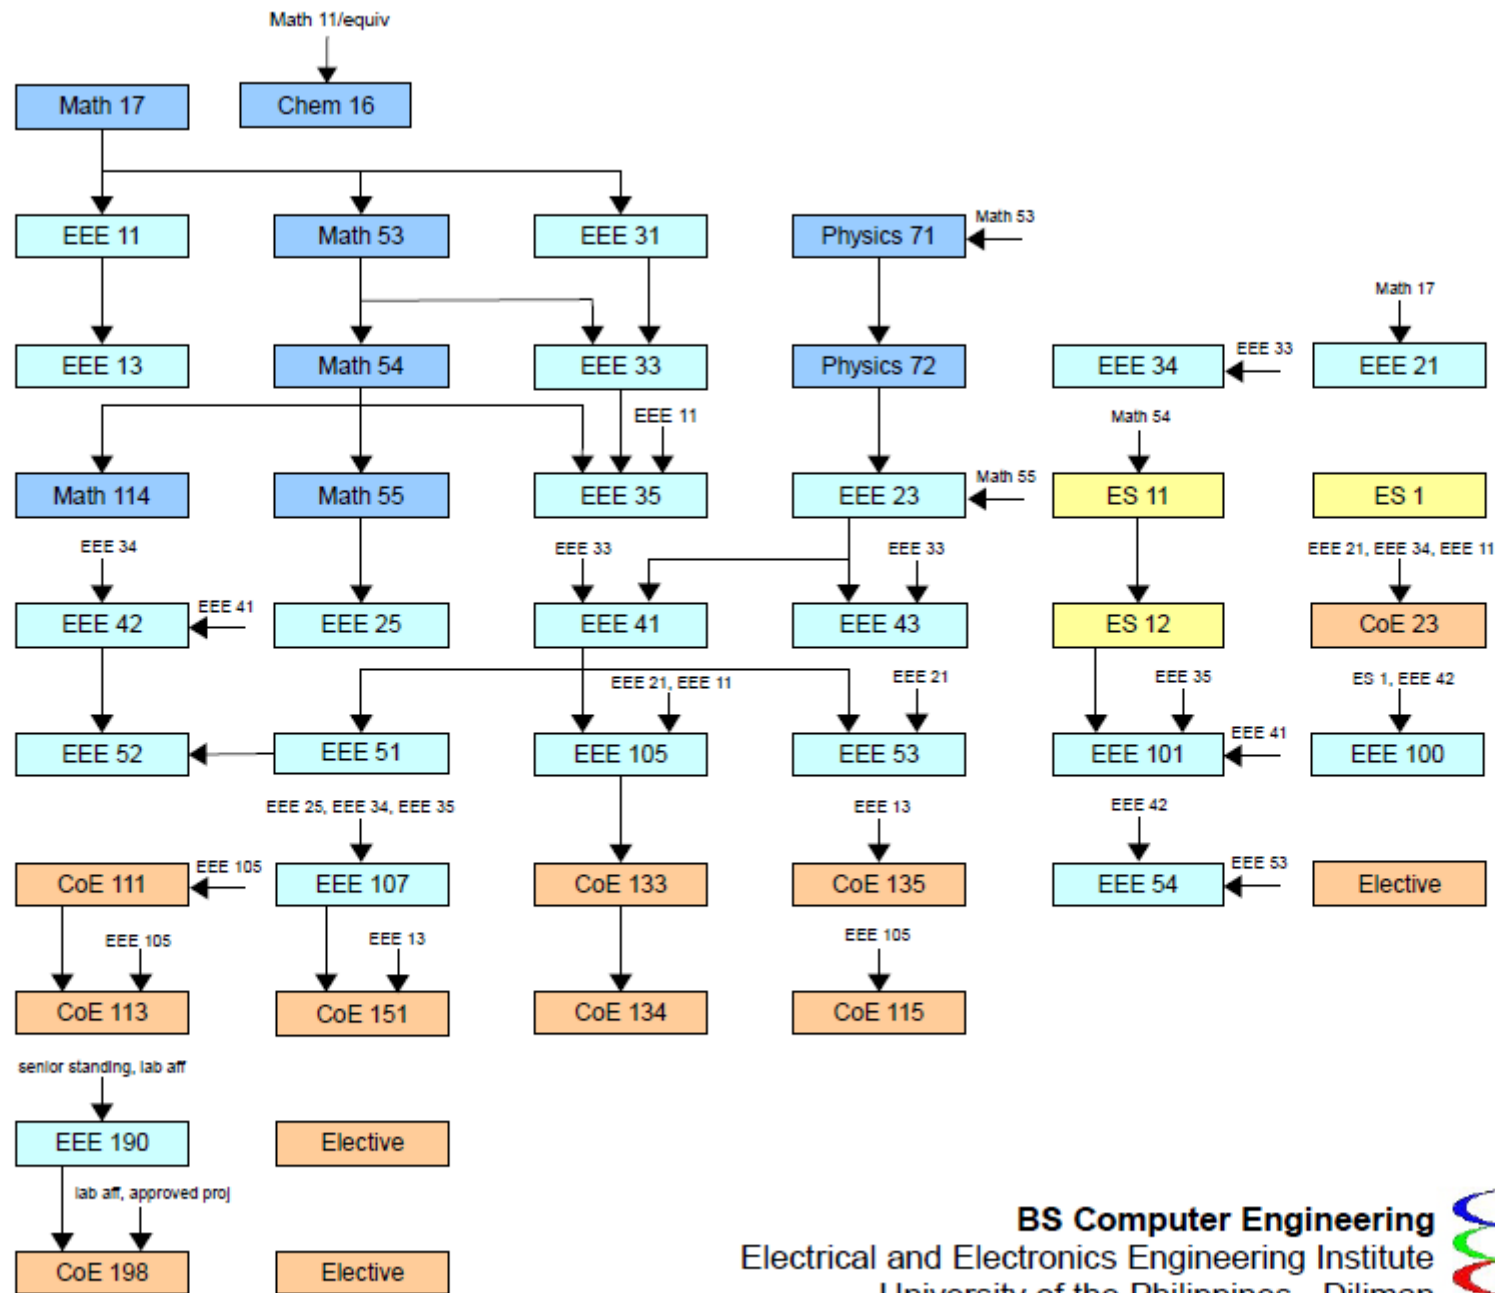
Math 11/equiv

Math 17

Chem 16

EEE 11

Math 53

EEE 31

Math 53

Physics 71

Math 17

EEE 13

Math 54

EEE 33

Physics 72

EEE 34

EEE 33

EEE 21

EEE 11

Math 54

Math 114

Math 55

EEE 35

EEE 23

Math 55

ES 11

ES 1

EEE 34

EEE 33

EEE 33

EEE 21, EEE 34, EEE 11

EEE 42

EEE 41

EEE 25

EEE 41

EEE 43

ES 12

CoE 23

EEE 21, EEE 11

EEE 21

EEE 35

ES 1, EEE 42

EEE 41

EEE 52

EEE 51

EEE 105

EEE 53

EEE 101

EEE 100

EEE 25, EEE 34, EEE 35

EEE 13

EEE 42

CoE 111

EEE 105

EEE 107

CoE 133

CoE 135

EEE 54

EEE 53

Elective

EEE 105

EEE 13

EEE 105

CoE 113

CoE 151

CoE 134

CoE 115

senior standing, lab aff

EEE 190

Elective

lab aff, approved proj

CoE 198

Elective

BS Computer Engineering
Electrical and Electronics Engineering Institute
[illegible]